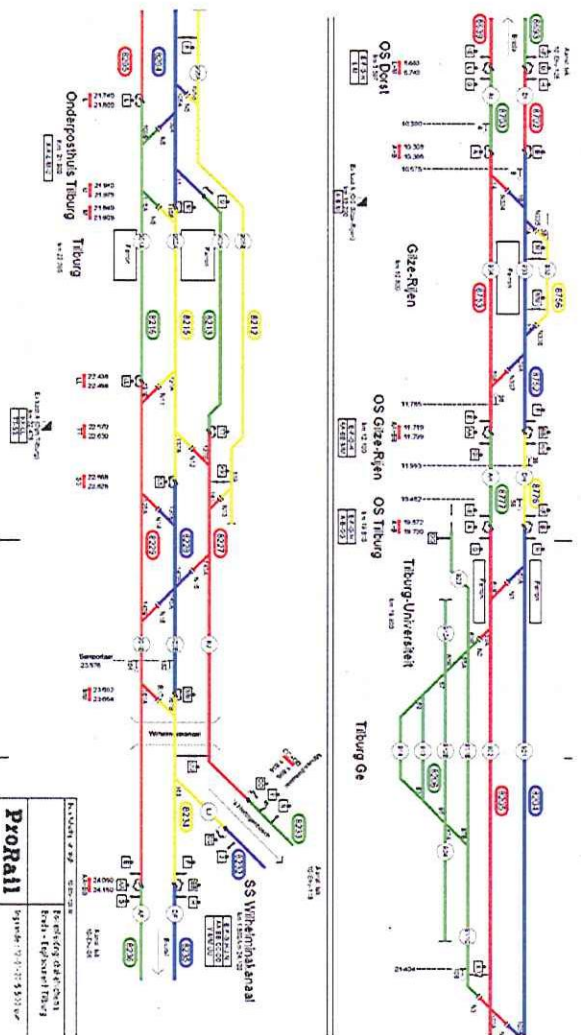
OS Dorst

Gilze-Rijen

OS Gilze-Rijen

OS Tilburg

Tilburg-Universiteit

Tilburg Ge

Onderposthuis Tilburg

Tilburg

SS Wilhelminakanaal

Wilhelminakanaal

ProRail

10.300

10.575

11.785

11.993

19.482

21.404

21.740
21.800

21.960
21.975

21.849
21.905

22.438
22.466

22.570
22.630

22.668
22.626

23.576

23.602
23.664

24.090
24.150

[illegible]